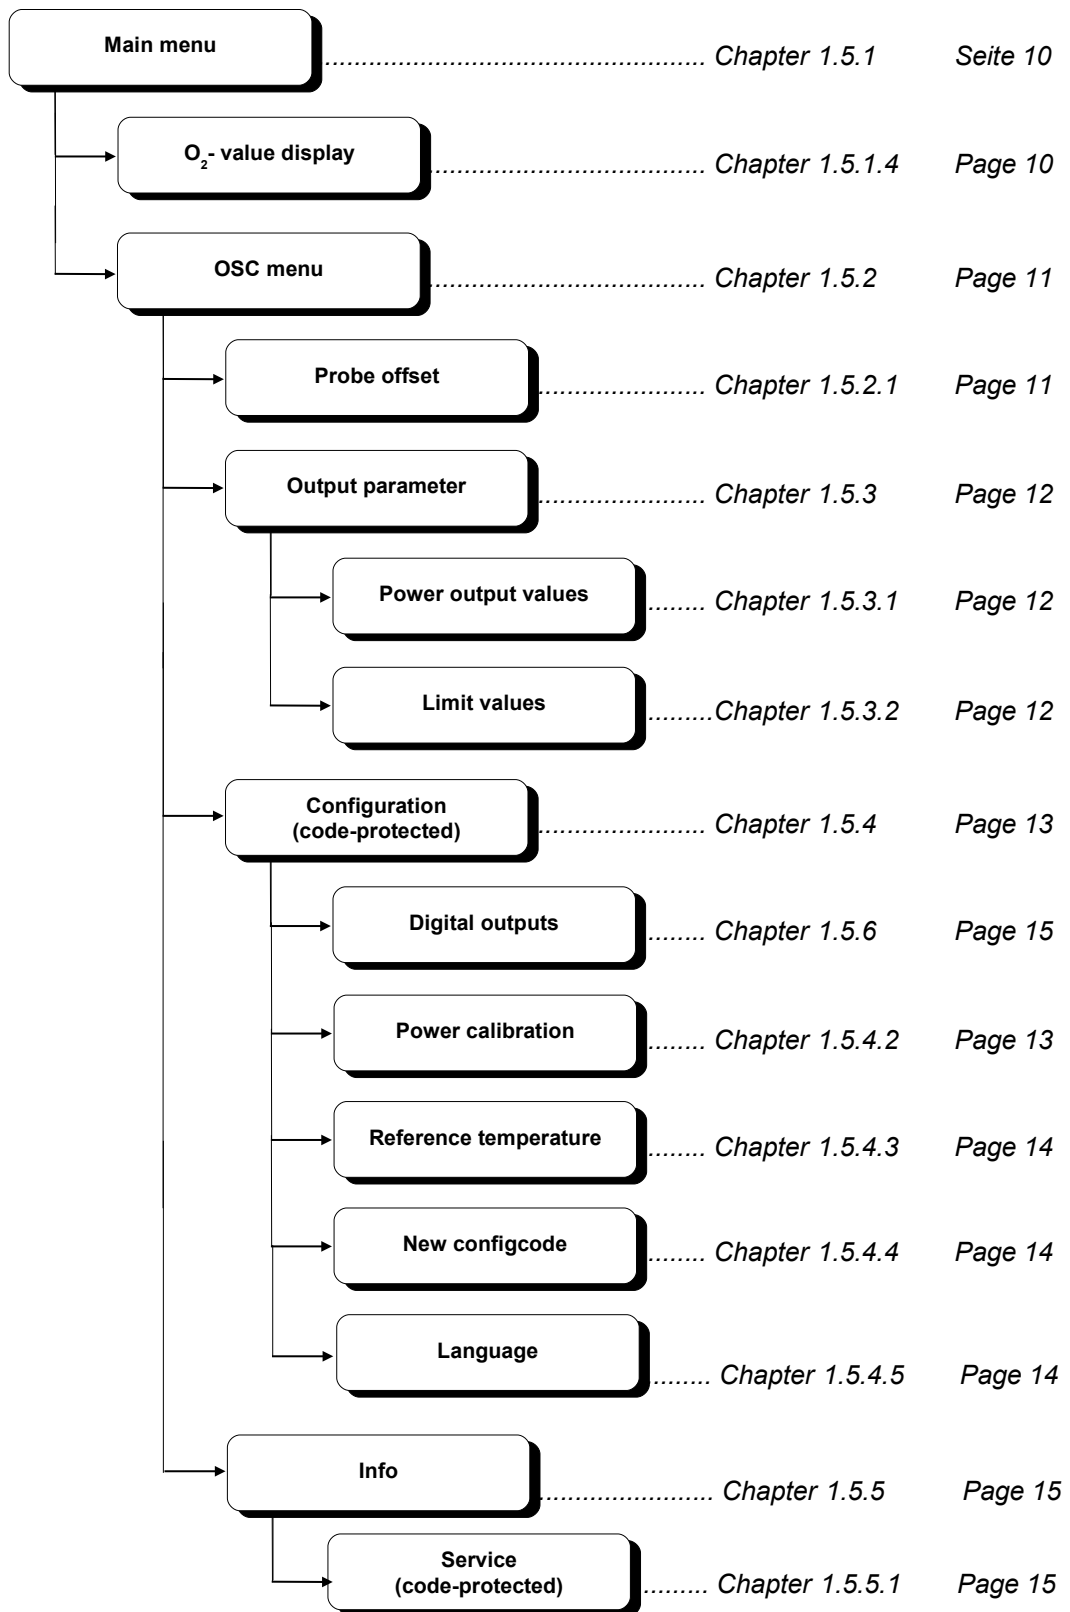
Main menu ........................................................ Chapter 1.5.1 Seite 10

$O_2$- value display ........................................ Chapter 1.5.1.4 Page 10

OSC menu ........................................ Chapter 1.5.2 Page 11

Probe offset ........................ Chapter 1.5.2.1 Page 11

Output parameter ........................ Chapter 1.5.3 Page 12

Power output values ........ Chapter 1.5.3.1 Page 12

Limit values ........Chapter 1.5.3.2 Page 12

Configuration (code-protected) ........................ Chapter 1.5.4 Page 13

Digital outputs ........ Chapter 1.5.6 Page 15

Power calibration ........ Chapter 1.5.4.2 Page 13

Reference temperature ........ Chapter 1.5.4.3 Page 14

New configcode ........ Chapter 1.5.4.4 Page 14

Language ........ Chapter 1.5.4.5 Page 14

Info ........................ Chapter 1.5.5 Page 15

Service (code-protected) ........ Chapter 1.5.5.1 Page 15